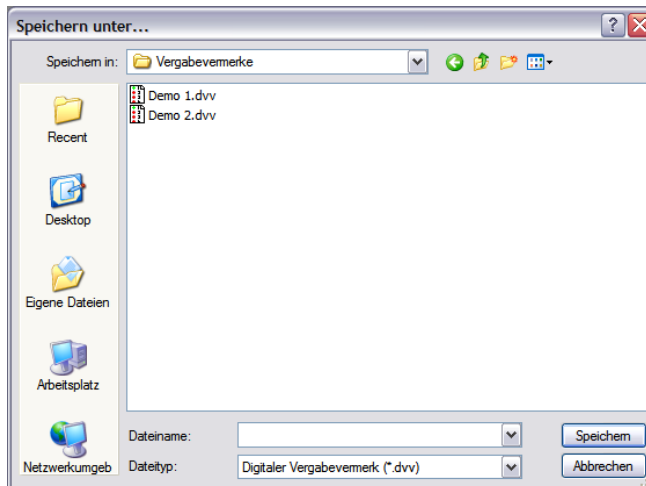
Speichern unter...

Speichern in: Vergabevermerke

Demo 1.dvv
Demo 2.dvv

Recent

Desktop

Eigene Dateien

Arbeitsplatz

Netzwerkumgeb

Dateiname:

Dateityp: Digitaler Vergabevermerk (*.dvv)

Speichern

Abbrechen